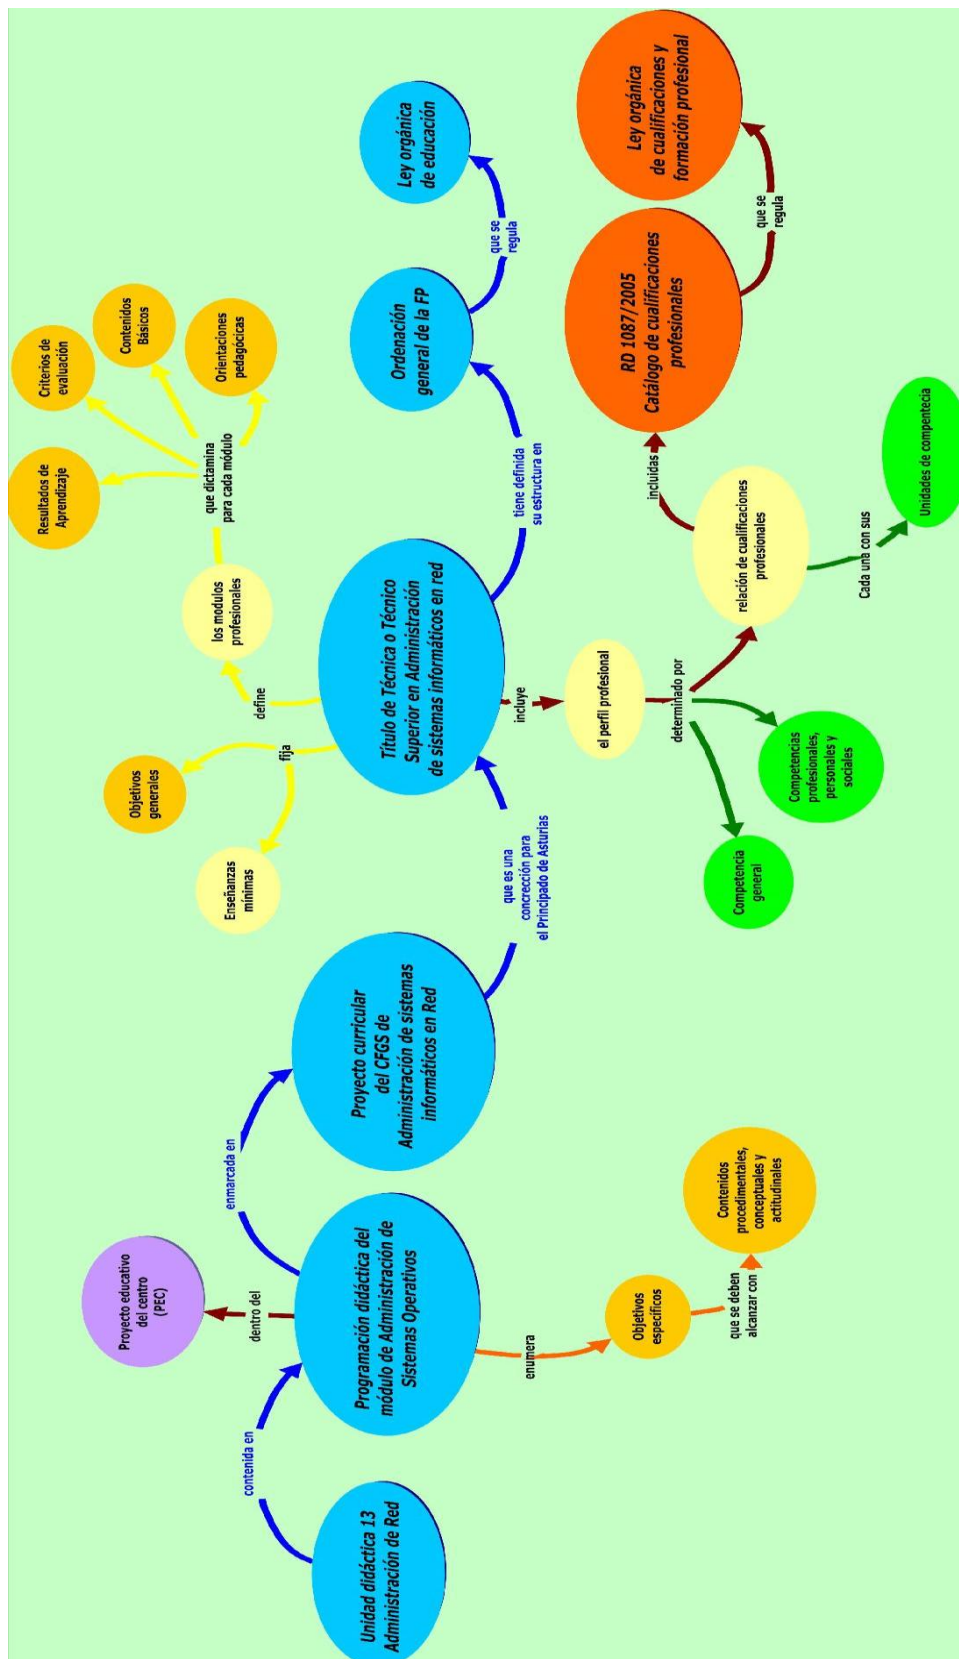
Unidad didáctica 13
Administración de Red

contenida en

Programación didáctica del módulo de Administración de Sistemas Operativos

dentro del

Proyecto educativo del centro (PEC)

enumera

Objetivos específicos

que se deben alcanzar con

Contenidos procedimentales, conceptuales y actitudinales

enmarcada en

Proyecto curricular del CFGS de Administración de sistemas informáticos en Red

que es una concreción para el Principado de Asturias

Título de Técnica o Técnico Superior en Administración de sistemas informáticos en red

fija

Enseñanzas mínimas

Objetivos generales

define

los modulos profesionales

que dictamina para cada módulo

Resultados de Aprendizaje

Criterios de evaluación

Contenidos Básicos

Orientaciones pedagógicas

tiene definida su estructura en

Ordenación general de la FP

que se regula

Ley orgánica de educación

incluye

el perfil profesional

determinado por

Competencia general

Competencias profesionales, personales y sociales

relación de cualificaciones profesionales

Cada una con sus

Unidades de competencia

incluidas

RD 1087/2005
Catálogo de cualificaciones profesionales

que se regula

Ley orgánica de cualificaciones y formación profesional